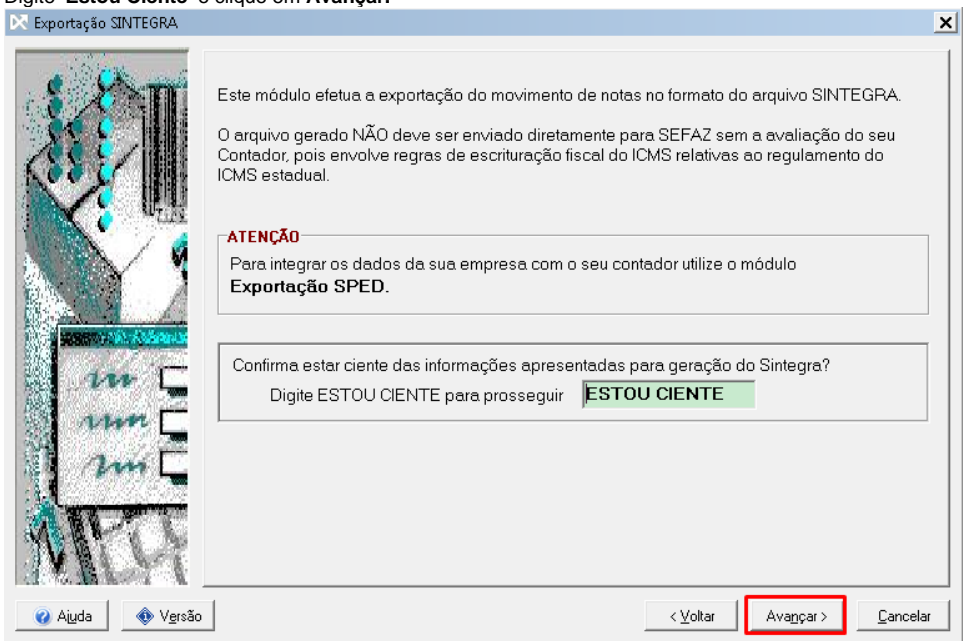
Digite "Estou Ciente" e clique em Avançar.

Exportação SINTEGRA

Este módulo efetua a exportação do movimento de notas no formato do arquivo SINTEGRA.

O arquivo gerado NÃO deve ser enviado diretamente para SEFAZ sem a avaliação do seu Contador, pois envolve regras de escrituração fiscal do ICMS relativas ao regulamento do ICMS estadual.

ATENÇÃO

Para integrar os dados da sua empresa com o seu contador utilize o módulo **Exportação SPED.**

Confirma estar ciente das informações apresentadas para geração do Sintegra?

Digite ESTOU CIENTE para prosseguir ESTOU CIENTE

Ajuda Versão < Voltar Avançar > Cancelar